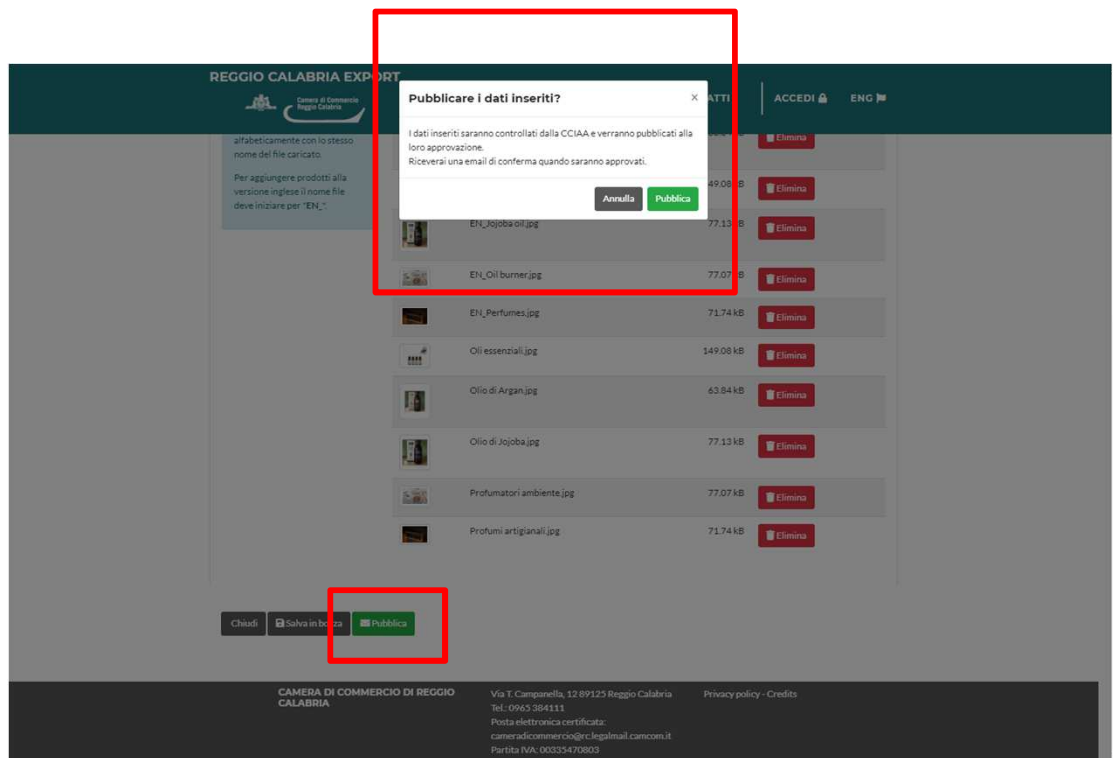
REGGIO CALABRIA EXPORT

Camera di Commercio Reggio Calabria

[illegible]ATTI

ACCEDI

ENG

Pubblicare i dati inseriti?

×

I dati inseriti saranno controllati dalla CCIAA e verranno pubblicati alla loro approvazione.
Riceverai una email di conferma quando saranno approvati.

Annulla

Pubblica

alfabeticamente con lo stesso nome del file caricato.

Per aggiungere prodotti alla versione inglese il nome file deve iniziare per "EN_".

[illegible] kB Elimina

149.08 kB Elimina

EN_Jojoba oil.jpg 77.13 kB Elimina

EN_Oil burner.jpg 77.07 kB Elimina

EN_Perfumes.jpg 71.74 kB Elimina

Oli essenziali.jpg 149.08 kB Elimina

Olio di Argan.jpg 63.84 kB Elimina

Olio di Jojoba.jpg 77.13 kB Elimina

Profumatori ambiente.jpg 77.07 kB Elimina

Profumi artigianali.jpg 71.74 kB Elimina

Chiudi

Salva in bozza

Pubblica

CAMERA DI COMMERCIO DI REGGIO CALABRIA

Via T. Campanella, 12 89125 Reggio Calabria
Tel.: 0965 384111
Posta elettronica certificata:
cameradicommercio@rc.legalmail.camcom.it
Partita IVA: 00335470803

Privacy policy - Credits